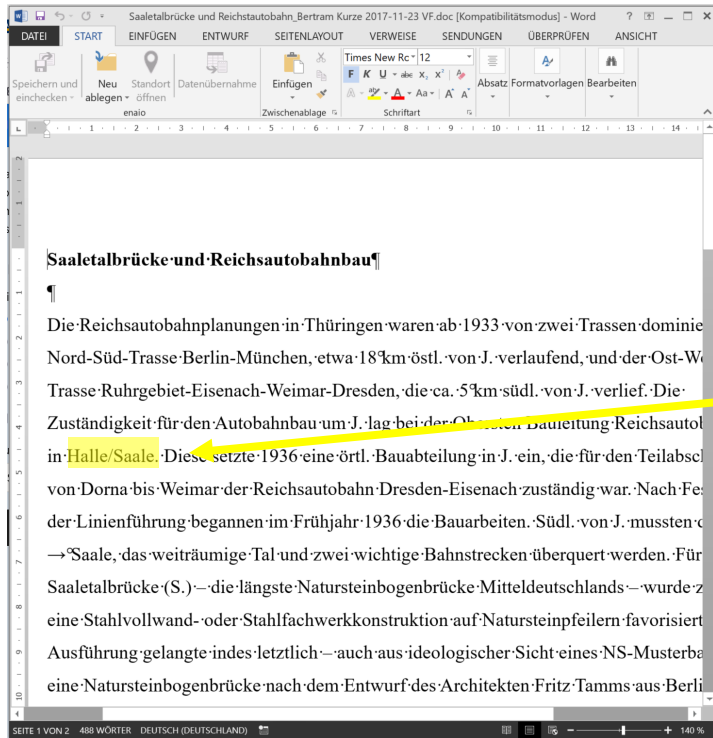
Saaletalbrücke und Reichsautobahn_Bertram Kurze 2017-11-23 VF.doc [Kompatibilitätsmodus] - Word ? – □ ×

DATEI START EINFÜGEN ENTWURF SEITENLAYOUT VERWEISE SENDUNGEN ÜBERPRÜFEN ANSICHT

Speichern und einchecken Neu ablegen Standort öffnen Datenübernahme enaio Einfügen Zwischenablage Times New Ro 12 F K U abc $x_2$ $x^2$ Schriftart Absatz Formatvorlagen Bearbeiten

Saaletalbrücke und Reichsautobahnbau¶

¶

Die Reichsautobahnplanungen in Thüringen waren ab 1933 von zwei Trassen dominie Nord-Süd-Trasse Berlin-München, etwa 18 km östl. von J. verlaufend, und der Ost-W Trasse Ruhrgebiet-Eisenach-Weimar-Dresden, die ca. 5 km südl. von J. verlief. Die Zuständigkeit für den Autobahnbau um J. lag bei der O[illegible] Bauleitung Reichsautob in Halle/Saale. Diese setzte 1936 eine örtl. Bauabteilung in J. ein, die für den Teilabsc von Dorna bis Weimar der Reichsautobahn Dresden-Eisenach zuständig war. Nach Fes der Linienführung begannen im Frühjahr 1936 die Bauarbeiten. Südl. von J. mussten →Saale, das weiträumige Tal und zwei wichtige Bahnstrecken überquert werden. Für Saaletalbrücke (S.) – die längste Natursteinbogenbrücke Mitteldeutschlands – wurde z eine Stahlvollwand- oder Stahlfachwerkkonstruktion auf Natursteinpfeilern favorisiert Ausführung gelangte indes letztlich – auch aus ideologischer Sicht eines NS-Musterba eine Natursteinbogenbrücke nach dem Entwurf des Architekten Fritz Tamms aus Berli

SEITE 1 VON 2 488 WÖRTER DEUTSCH (DEUTSCHLAND) 140 %